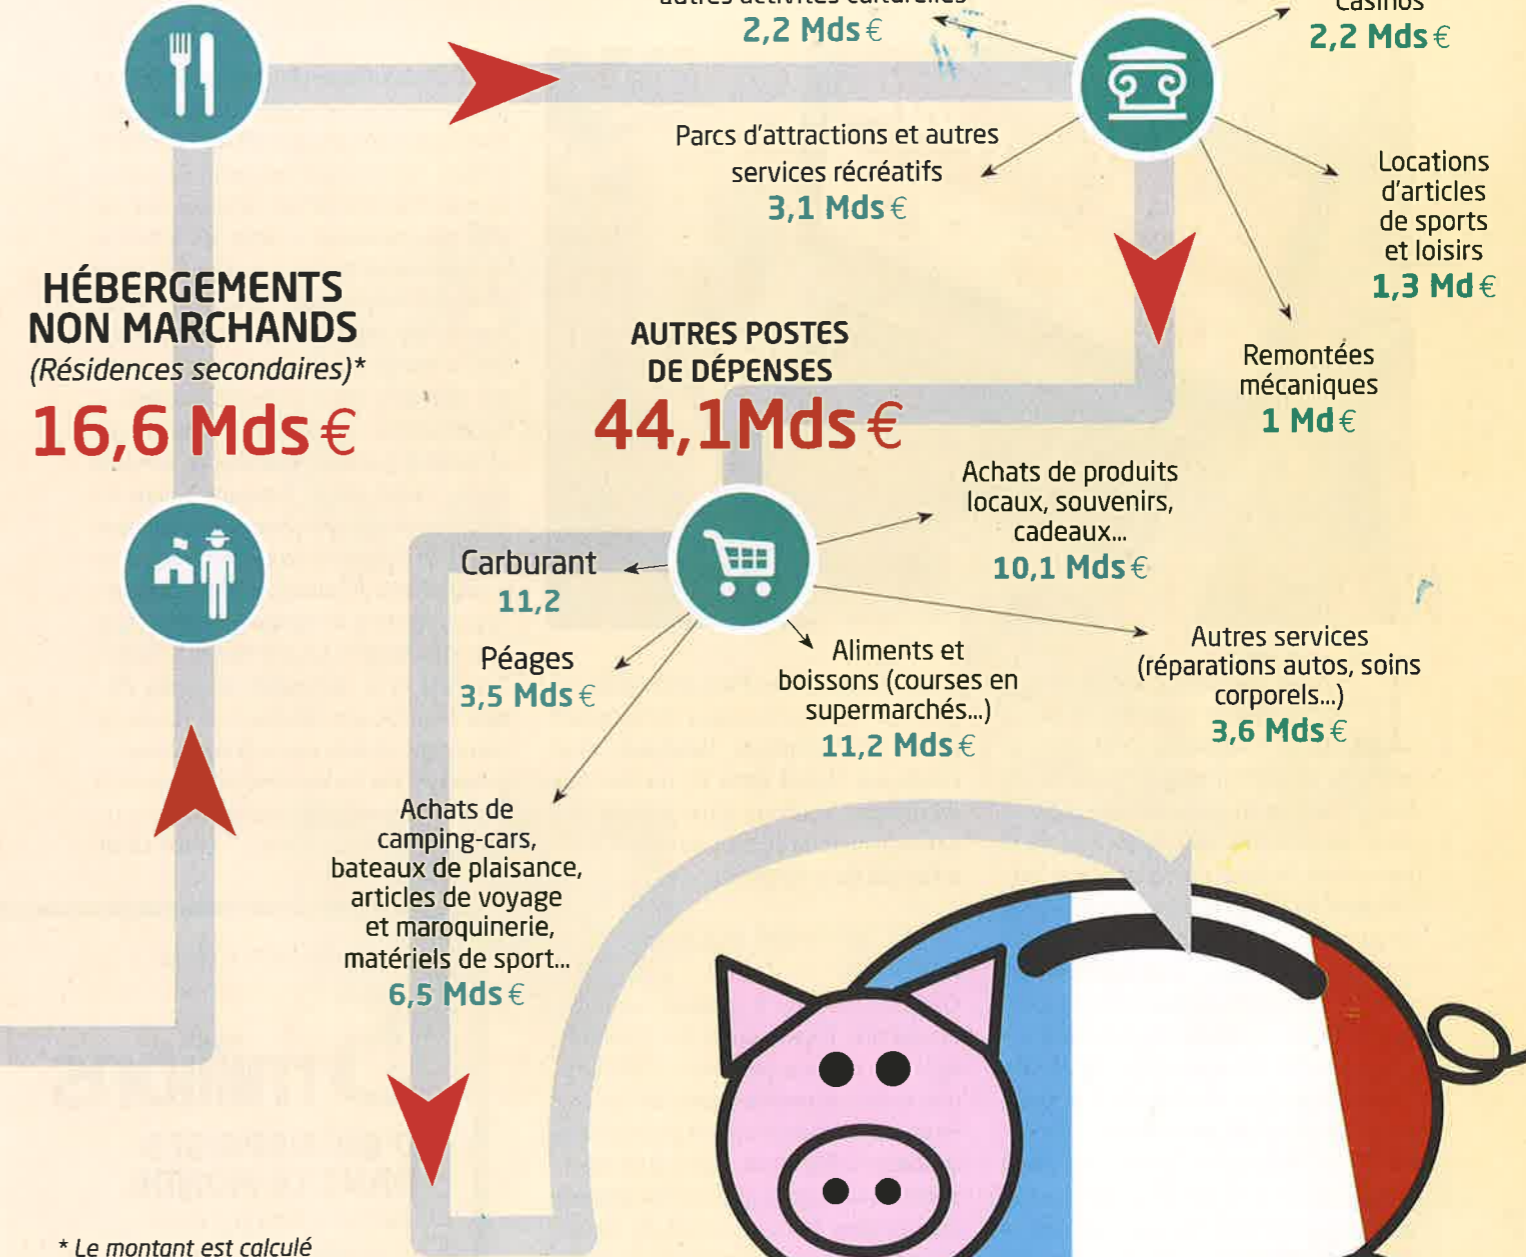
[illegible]
2,2 Mds €

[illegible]
2,2 Mds €

Parcs d'attractions et autres services récréatifs
3,1 Mds €

Locations d'articles de sports et loisirs
1,3 Md €

HÉBERGEMENTS NON MARCHANDS
(Résidences secondaires)*
16,6 Mds €

AUTRES POSTES DE DÉPENSES
44,1Mds €

Remontées mécaniques
1 Md €

Achats de produits locaux, souvenirs, cadeaux...
10,1 Mds €

Carburant
11,2

Péages
3,5 Mds €

Aliments et boissons (courses en supermarchés...)
11,2 Mds €

Autres services (réparations autos, soins corporels...)
3,6 Mds €

Achats de camping-cars, bateaux de plaisance, articles de voyage et maroquinerie, matériels de sport...
6,5 Mds €

* Le montant est calculé